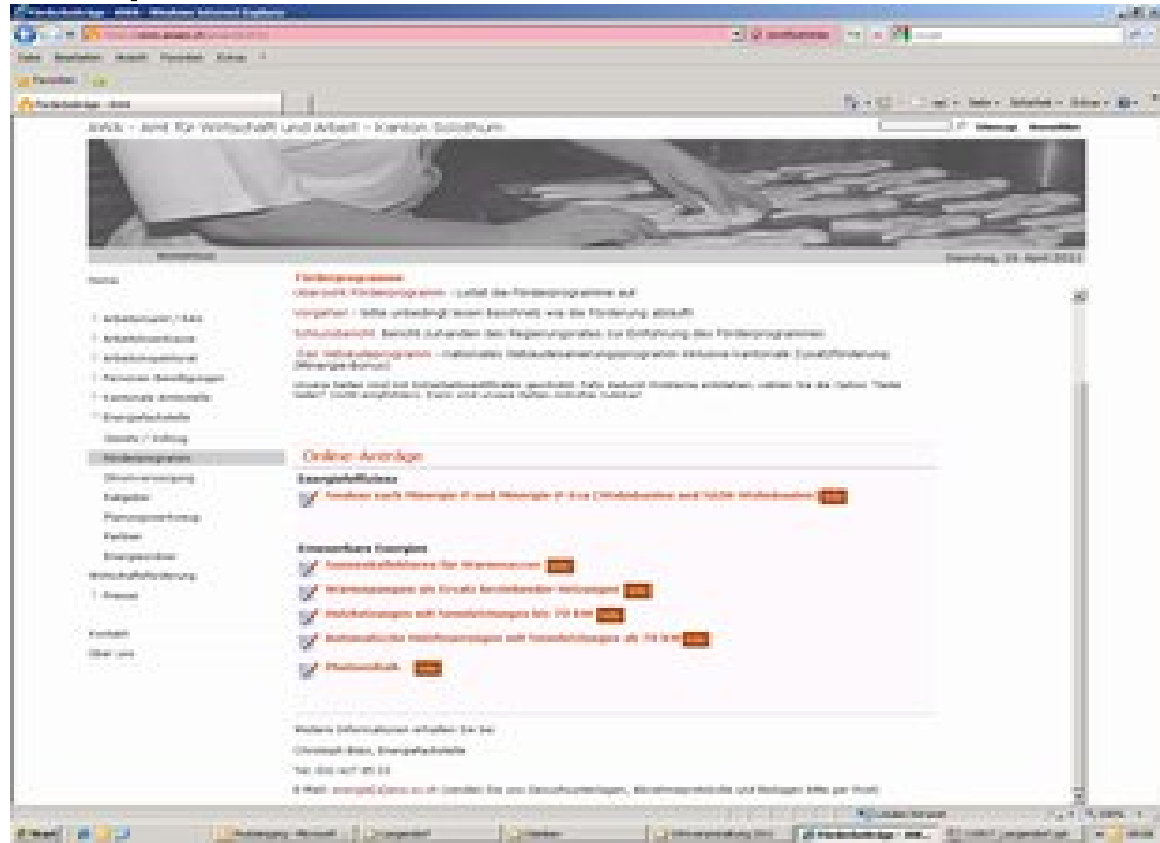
AWA - Amt für Wirtschaft und Arbeit - Kanton Solothurn

Home

Förderprogramme

Arbeitsmarkt / RAV
Arbeitslosenkasse
Arbeitsinspektorat
Personen Bewilligungen
Kantonale Amtsstelle
Energiefachstelle
Gesetz / Vollzug
Förderprogramm
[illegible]
Ratgeber
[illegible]
Partner
Energiestadt
Wirtschaftsförderung
Presse

Kontakt
Über uns

Online-Anträge

Energieeffizienz

Erneuerbare Energien

Photovoltaik

Weitere Informationen erhalten Sie bei:

Christoph Bläsi, Energiefachstelle

Tel. 032 627 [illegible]

E-Mail: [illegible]